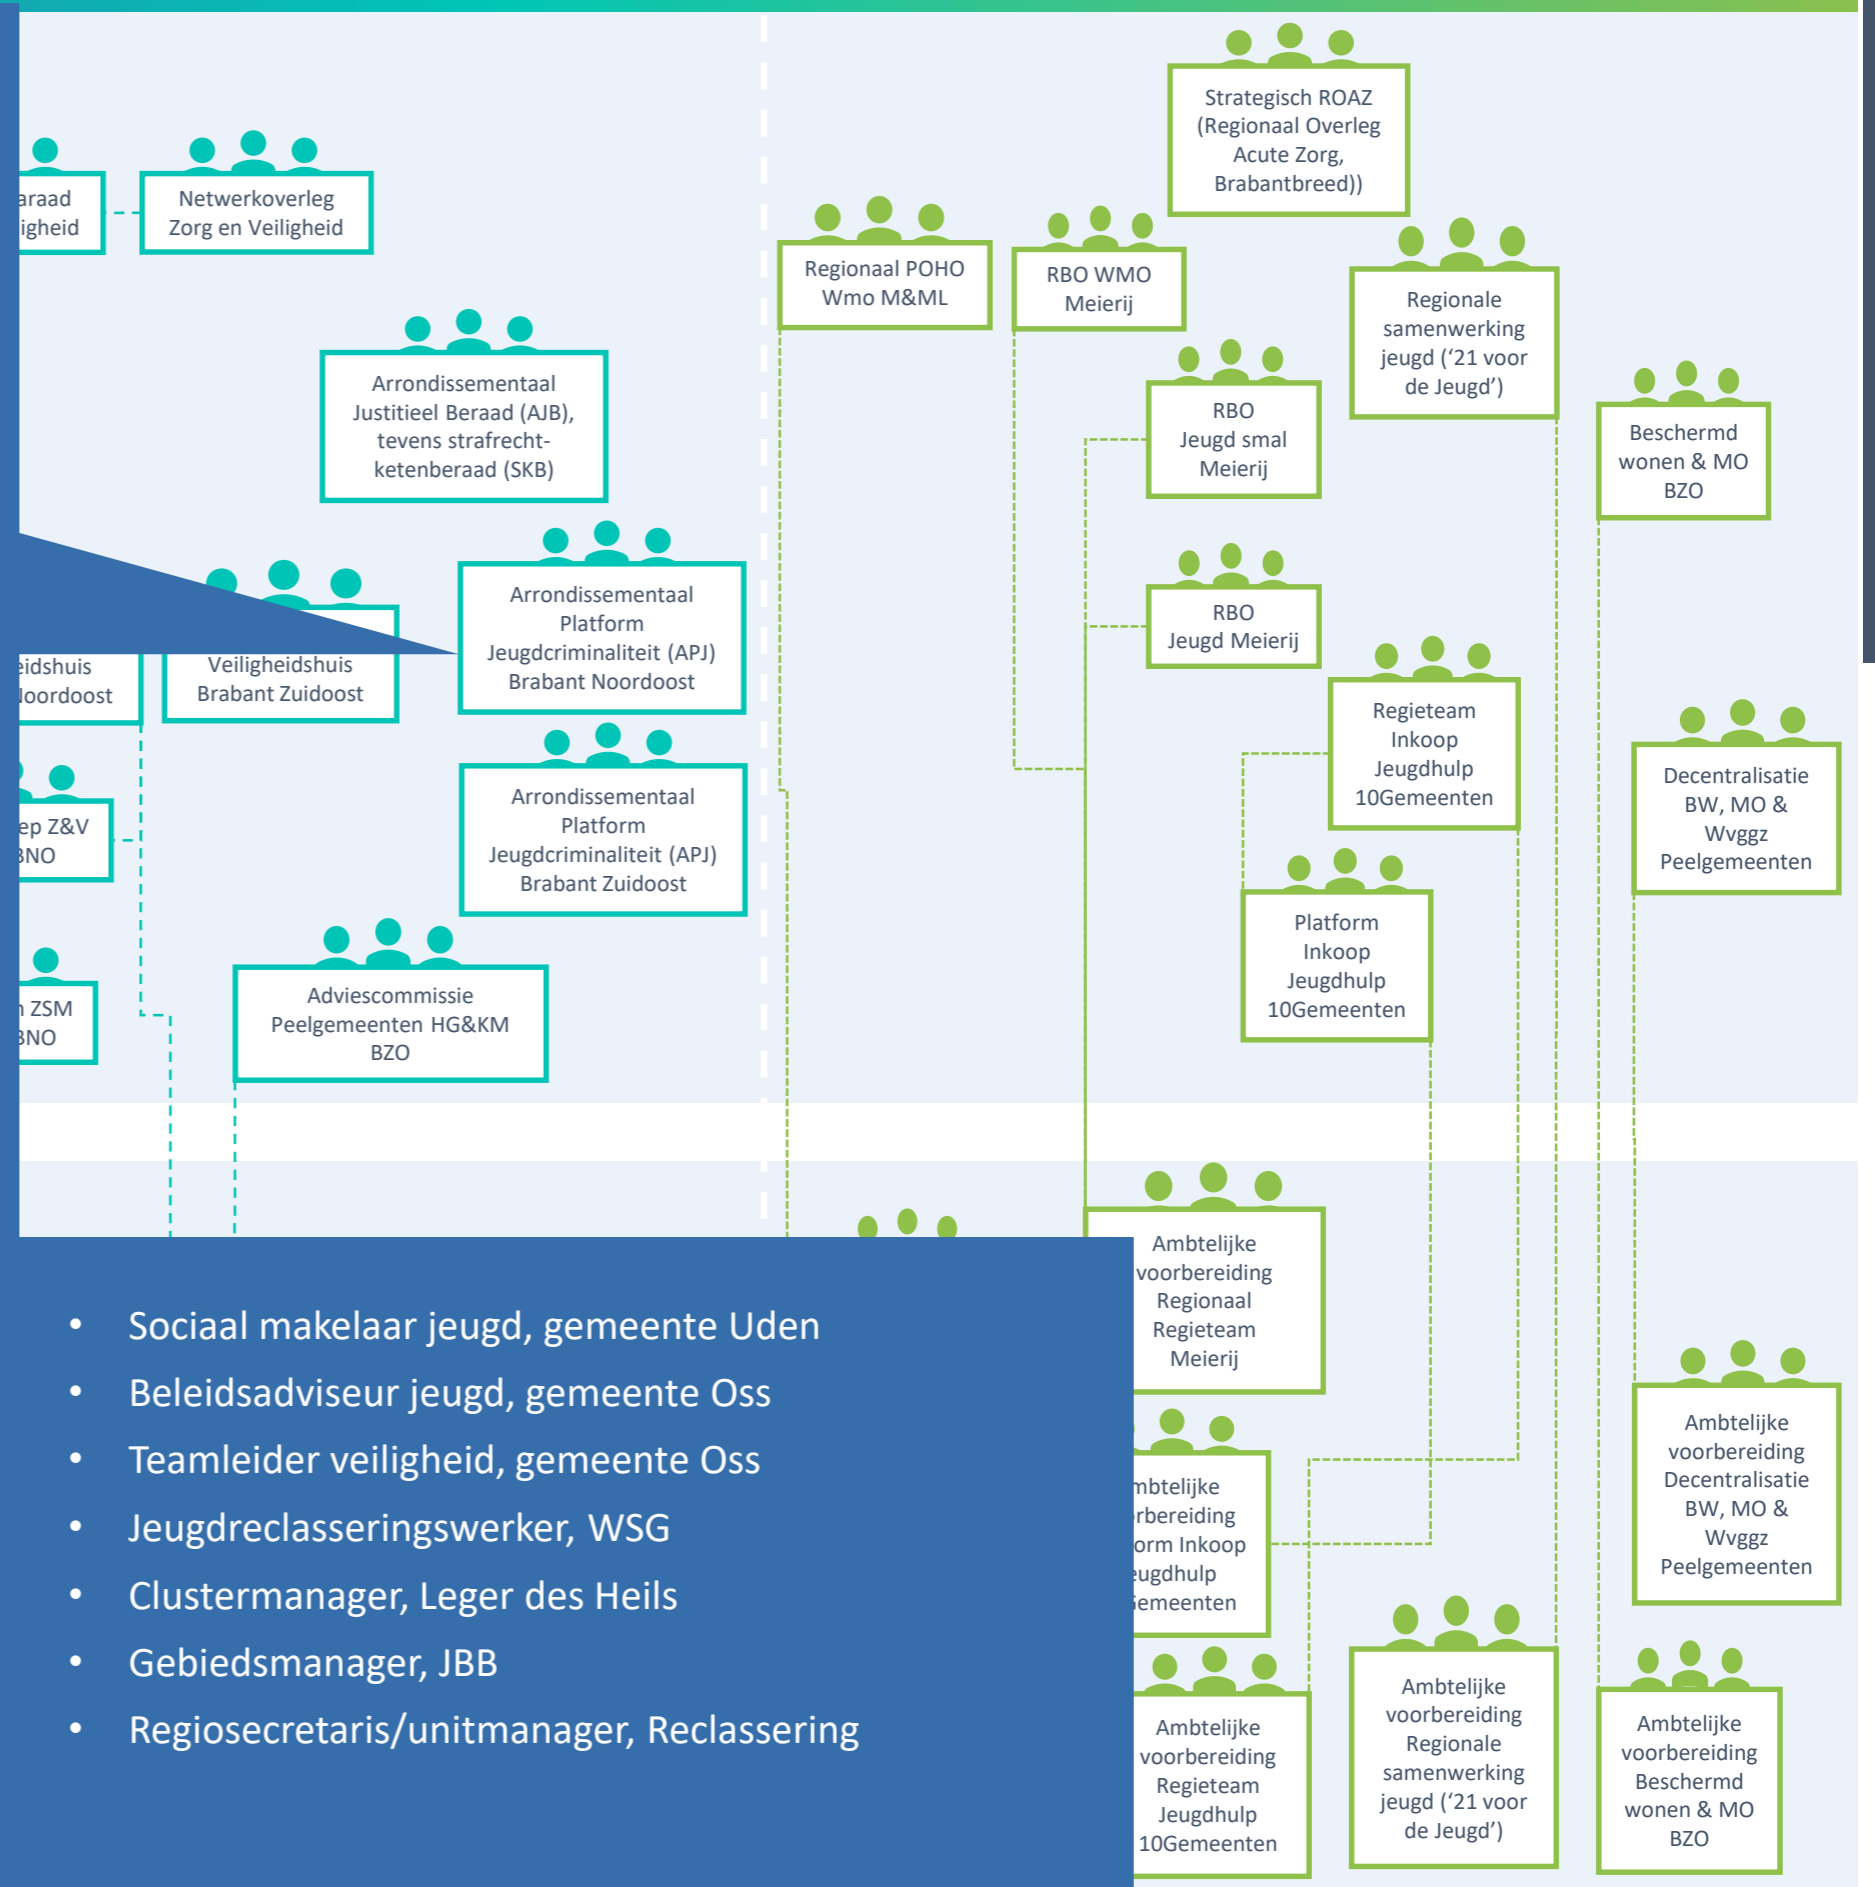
araad
igheid

Netwerkoverleg Zorg en Veiligheid

Arrondissementaal Justitieel Beraad (AJB), tevens strafrecht-ketenberaad (SKB)

eidshuis
loordoost

Veiligheidshuis Brabant Zuidoost

Arrondissementaal Platform Jeugdcriminaliteit (APJ) Brabant Noordoost

ep Z&V
3NO

Arrondissementaal Platform Jeugdcriminaliteit (APJ) Brabant Zuidoost

ı ZSM
3NO

Adviescommissie Peelgemeenten HG&KM BZO

Regionaal POHO Wmo M&ML

RBO WMO Meierij

Strategisch ROAZ (Regionaal Overleg Acute Zorg, Brabantbreed))

Regionale samenwerking jeugd ('21 voor de Jeugd')

RBO Jeugd smal Meierij

Beschermd wonen & MO BZO

RBO Jeugd Meierij

Regieteam Inkoop Jeugdhulp 10Gemeenten

Decentralisatie BW, MO & Wvggz Peelgemeenten

Platform Inkoop Jeugdhulp 10Gemeenten

Ambtelijke voorbereiding Regionaal Regieteam Meierij

mbtelijke
rbereiding
orm Inkoop
ugdhulp
emeenten

Ambtelijke voorbereiding Decentralisatie BW, MO & Wvggz Peelgemeenten

Ambtelijke voorbereiding Regieteam Jeugdhulp 10Gemeenten

Ambtelijke voorbereiding Regionale samenwerking jeugd ('21 voor de Jeugd')

Ambtelijke voorbereiding Beschermd wonen & MO BZO

• Sociaal makelaar jeugd, gemeente Uden
• Beleidsadviseur jeugd, gemeente Oss
• Teamleider veiligheid, gemeente Oss
• Jeugdreclasseringswerker, WSG
• Clustermanager, Leger des Heils
• Gebiedsmanager, JBB
• Regiosecretaris/unitmanager, Reclassering